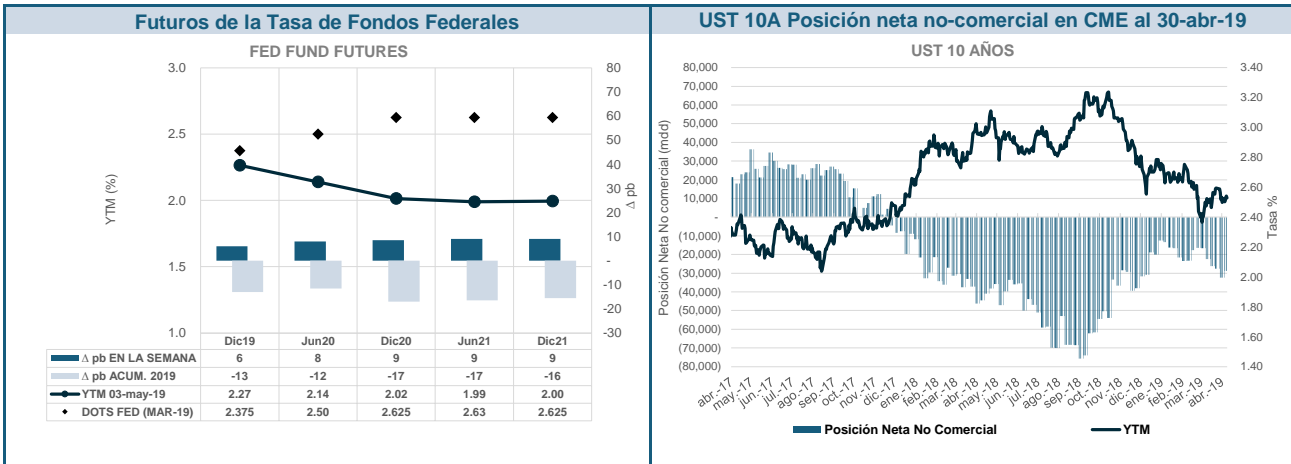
Futuros de la Tasa de Fondos Federales

FED FUND FUTURES

YTM (%)

Δ pb

3.0
2.5
2.0
1.5
1.0

80
70
60
50
40
30
20
10
-
-10
-20
-30

| | Dic19 | Jun20 | Dic20 | Jun21 | Dic21 |
|---|---|---|---|---|---|
| Δ pb EN LA SEMANA | 6 | 8 | 9 | 9 | 9 |
| Δ pb ACUM. 2019 | -13 | -12 | -17 | -17 | -16 |
| YTM 03-may-19 | 2.27 | 2.14 | 2.02 | 1.99 | 2.00 |
| DOTS FED (MAR-19) | 2.375 | 2.50 | 2.625 | 2.63 | 2.625 |

UST 10A Posición neta no-comercial en CME al 30-abr-19

UST 10 AÑOS

Posición Neta No comercial (mdd)

Tasa %

80,000
70,000
60,000
50,000
40,000
30,000
20,000
10,000
-
(10,000)
(20,000)
(30,000)
(40,000)
(50,000)
(60,000)
(70,000)
(80,000)

3.40
3.20
3.00
2.80
2.60
2.40
2.20
2.00
1.80
1.60
1.40

abr.-17 may.-17 jun.-17 jul.-17 ago.-17 sep.-17 oct.-17 nov.-17 dic.-17 ene.-18 feb.-18 mar.-18 may.-18 jun.-18 jul.-18 ago.-18 sep.-18 oct.-18 nov.-18 dic.-18 ene.-19 feb.-19 mar.-19 abr.-19

Posición Neta No Comercial
YTM